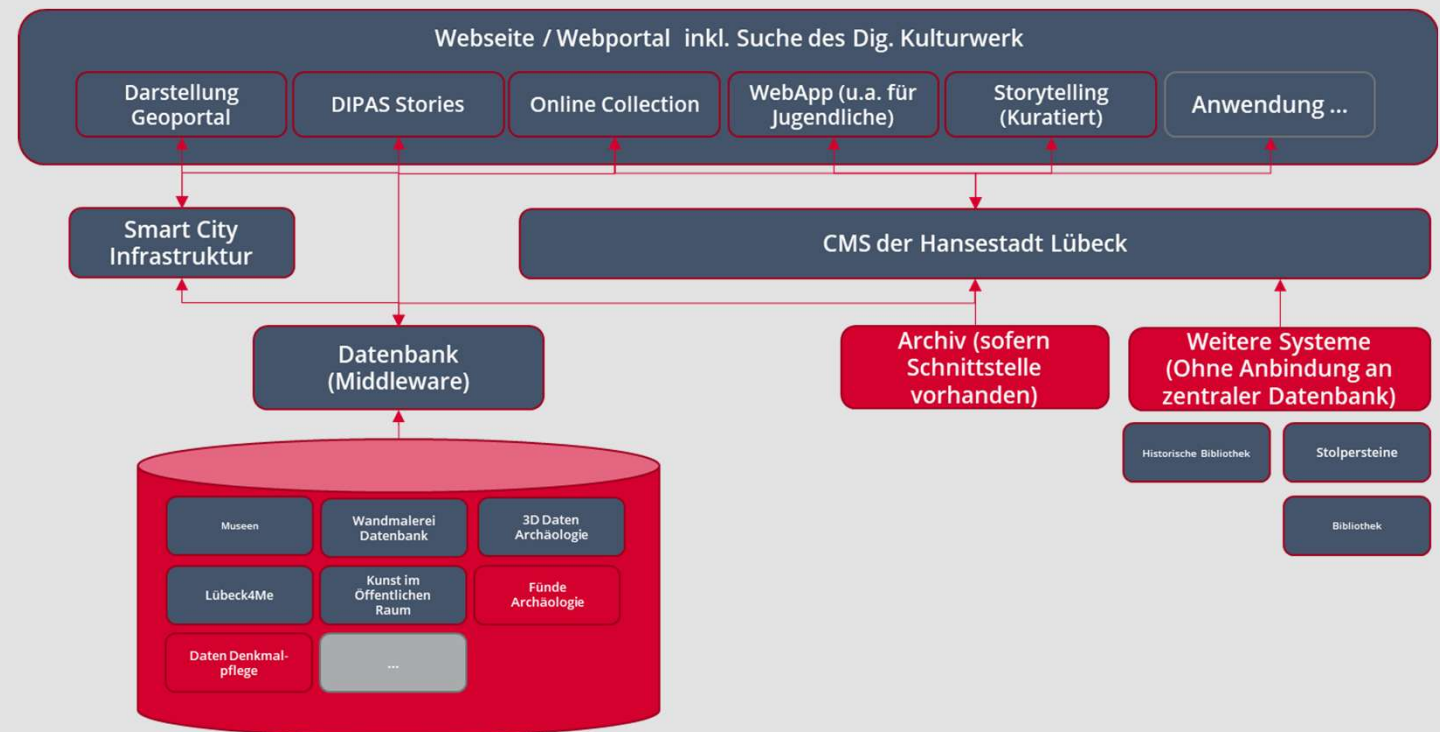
Webseite / Webportal inkl. Suche des Dig. Kulturwerk

Darstellung Geoportal

DIPAS Stories

Online Collection

WebApp (u.a. für Jugendliche)

Storytelling (Kuratiert)

Anwendung ...

Smart City Infrastruktur

CMS der Hansestadt Lübeck

Datenbank (Middleware)

Archiv (sofern Schnittstelle vorhanden)

Weitere Systeme (Ohne Anbindung an zentraler Datenbank)

Historische Bibliothek

Stolpersteine

Bibliothek

Museen

Wandmalerei Datenbank

3D Daten Archäologie

Lübeck4Me

Kunst im Öffentlichen Raum

Fünde Archäologie

Daten Denkmalpflege

...